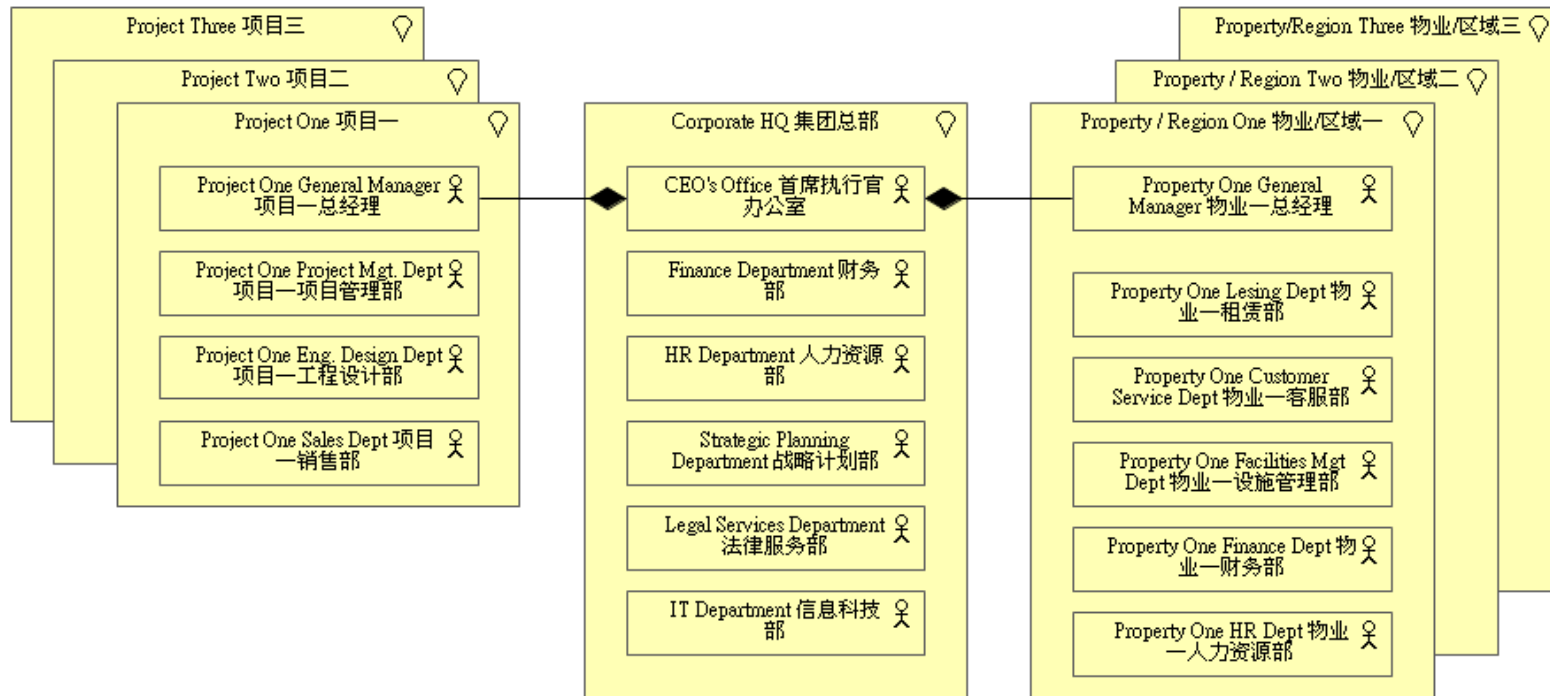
Project Three 项目三

Project Two 项目二

Project One 项目一

Project One General Manager 项目一总经理

Project One Project Mgt. Dept 项目一项目管理部

Project One Eng. Design Dept 项目一工程设计部

Project One Sales Dept 项目一销售部

Corporate HQ 集团总部

CEO's Office 首席执行官办公室

Finance Department 财务部

HR Department 人力资源部

Strategic Planning Department 战略计划部

Legal Services Department 法律服务部

IT Department 信息科技部

Property/Region Three 物业/区域三

Property / Region Two 物业/区域二

Property / Region One 物业/区域一

Property One General Manager 物业一总经理

Property One Lesing Dept 物业一租赁部

Property One Customer Service Dept 物业一客服部

Property One Facilities Mgt Dept 物业一设施管理部

Property One Finance Dept 物业一财务部

Property One HR Dept 物业一人力资源部